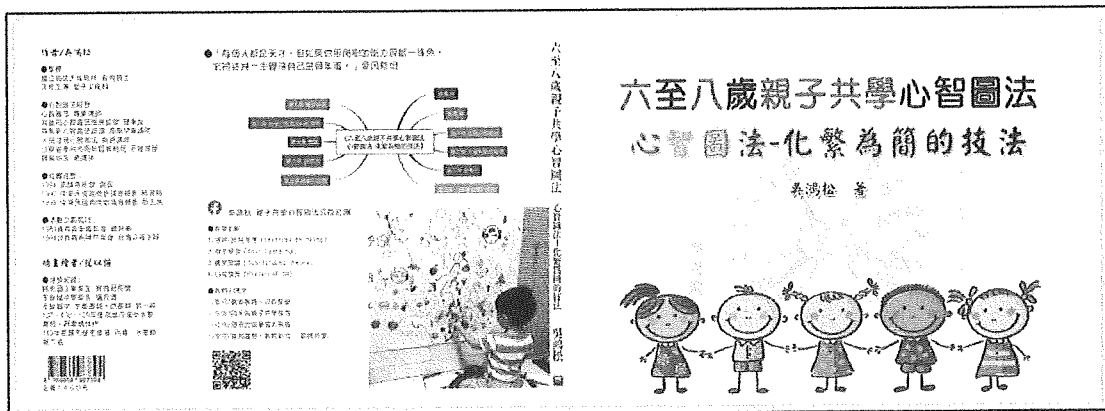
作者／吳鴻松

●「每個人都是天才，但如果你用爬樹的能力評斷一隻魚，它將終其一生覺得自己是個笨蛋。」愛因斯坦

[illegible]

六至八歲親子共學心智圖法 心智圖法-化繁為簡的技法 吳鴻松

六至八歲親子共學心智圖法

心智圖法-化繁為簡的技法

吳鴻松 著